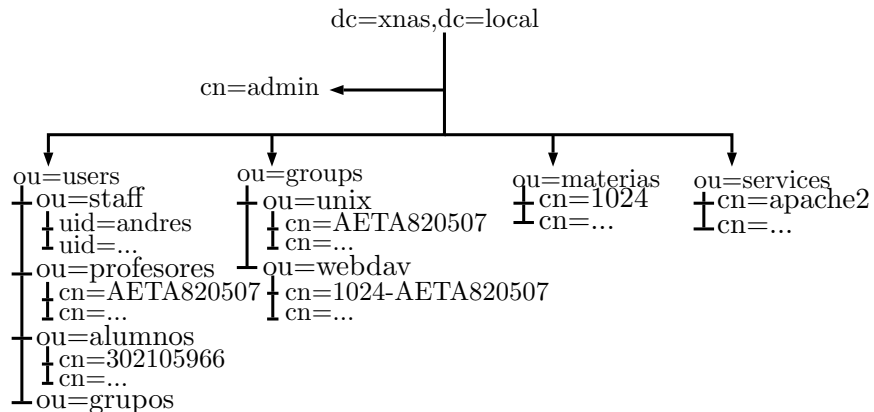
dc=xnas,dc=local

cn=admin

ou=users
ou=staff
uid=andres
uid=...
ou=profesores
cn=AETA820507
cn=...
ou=alumnos
cn=302105966
cn=...
ou=grupos

ou=groups
ou=unix
cn=AETA820507
cn=...
ou=webdav
cn=1024-AETA820507
cn=...

ou=materias
cn=1024
cn=...

ou=services
cn=apache2
cn=...